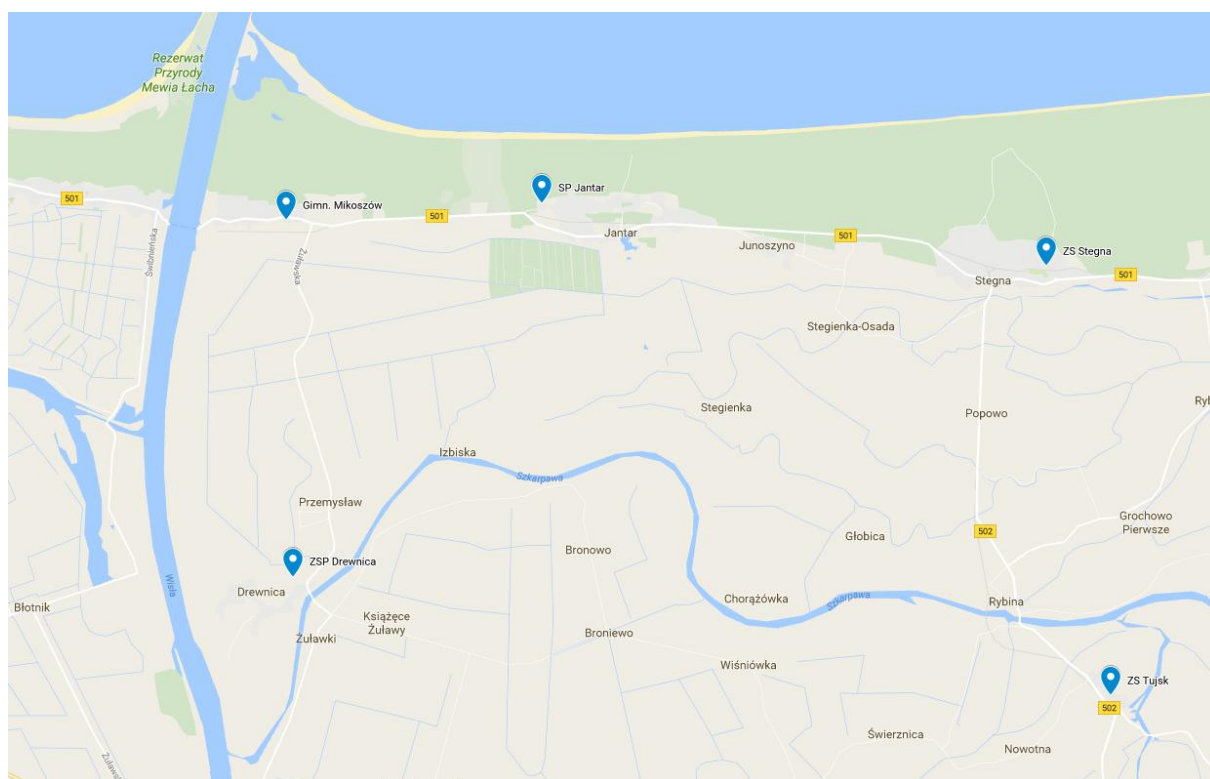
Rezerwat Przyrody Mewia Łacha

501

Świbnieńska

Gimn. Mikoszów

501

SP Jantar

Jantar

Junoszyno

501

ZS Stegna

Stegna

501

Żuławska

Stegienka-Osada

Stegienka

Popowo

Ry

Izbiska

Szkarpawa

Przemysław

Grochowo Pierwsze

Bronowo

Głobica

502

ZSP Drewnica

Drewnica

Wisła

Błotnik

Chorążówka

Szkarpawa

Rybina

Książęce Żuławy

Żuławki

Broniewo

Wiśniówka

ZS Tujsk

502

Świerznica

Nowotna

Żuławska